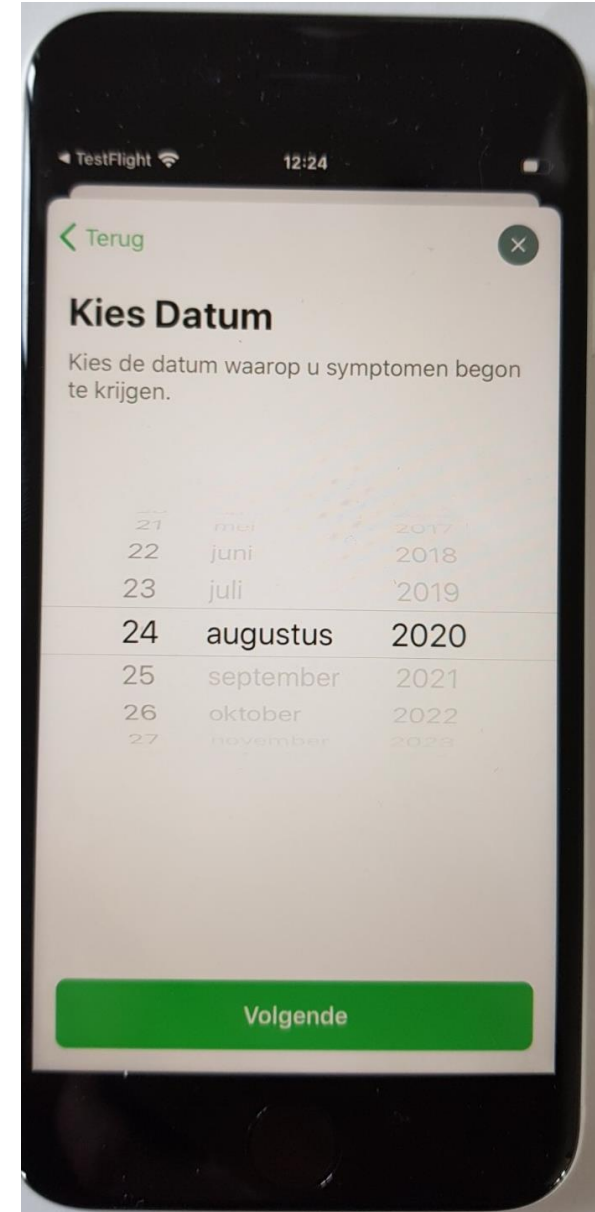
◂ TestFlight 12:24

< Terug

×

Kies Datum

Kies de datum waarop u symptomen begon te krijgen.

21 mei 2017
22 juni 2018
23 juli 2019
24 augustus 2020
25 september 2021
26 oktober 2022
27 november 2023

Volgende